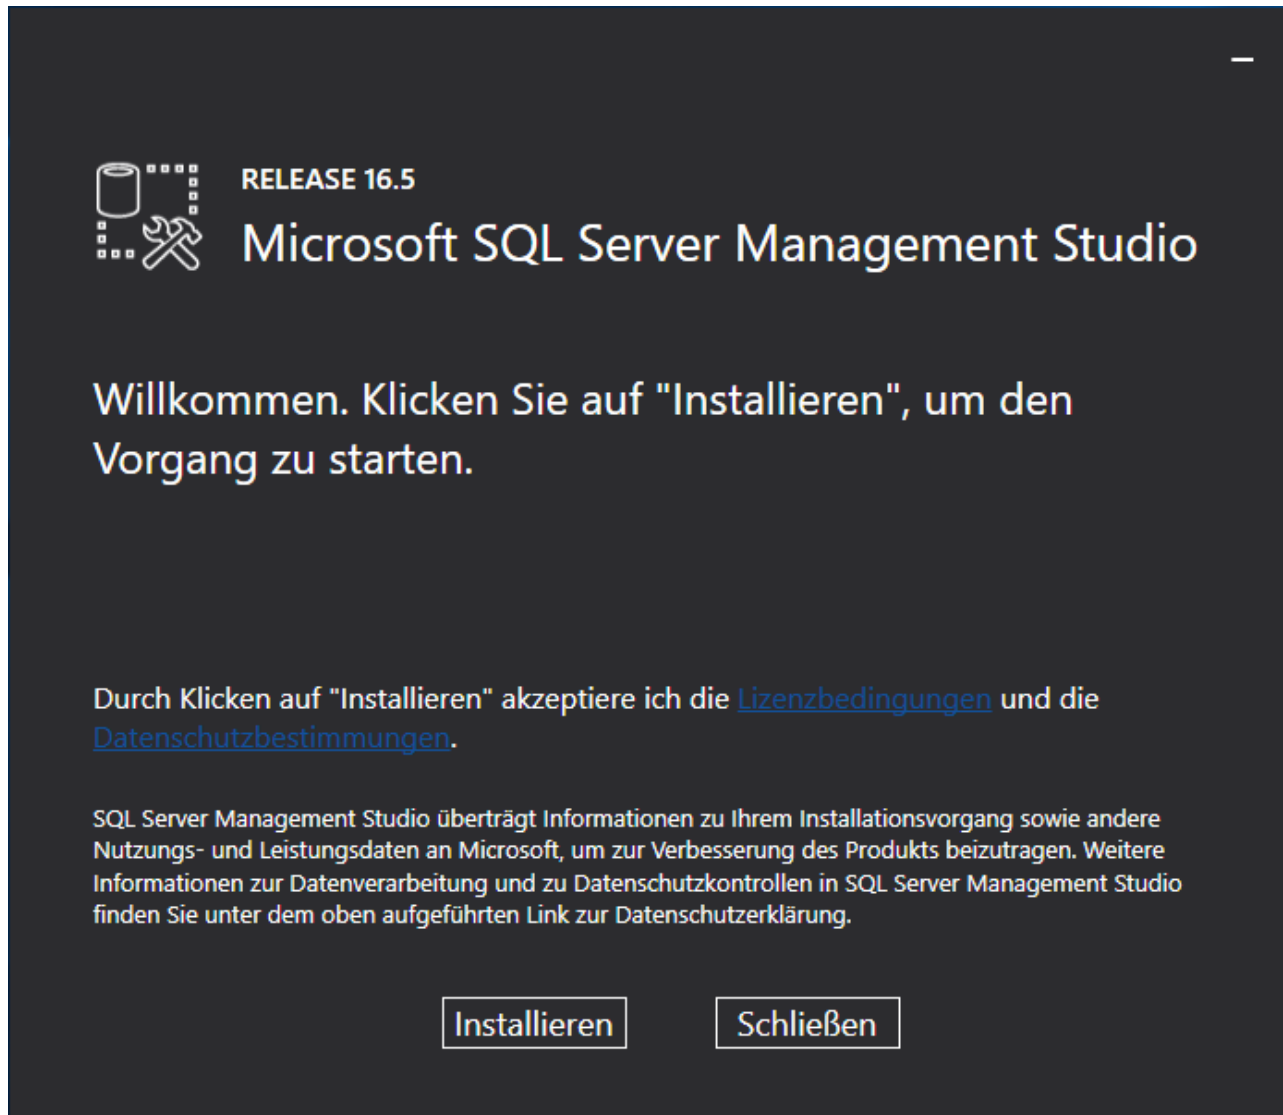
–

RELEASE 16.5

Microsoft SQL Server Management Studio

Willkommen. Klicken Sie auf "Installieren", um den Vorgang zu starten.

Durch Klicken auf "Installieren" akzeptiere ich die Lizenzbedingungen und die Datenschutzbestimmungen.

SQL Server Management Studio überträgt Informationen zu Ihrem Installationsvorgang sowie andere Nutzungs- und Leistungsdaten an Microsoft, um zur Verbesserung des Produkts beizutragen. Weitere Informationen zur Datenverarbeitung und zu Datenschutzkontrollen in SQL Server Management Studio finden Sie unter dem oben aufgeführten Link zur Datenschutzerklärung.

Installieren

Schließen